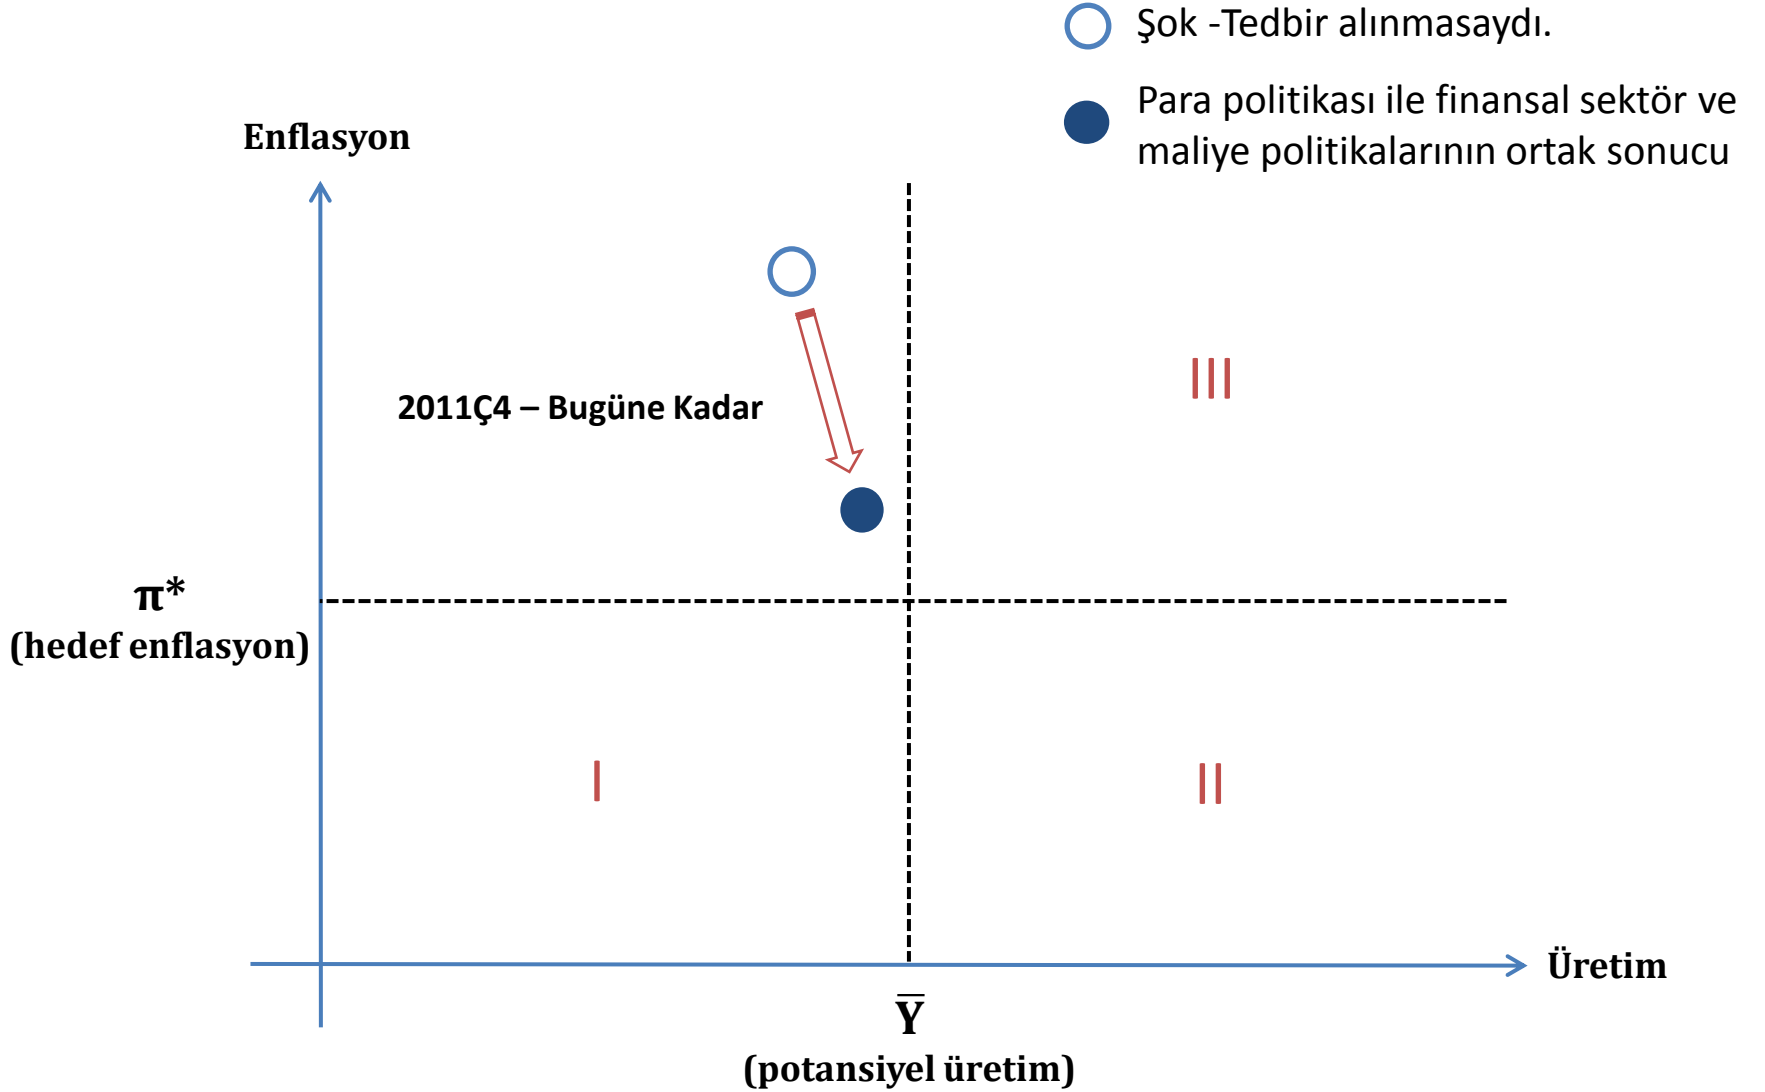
Şok -Tedbir alınmasaydı.

Para politikası ile finansal sektör ve maliye politikalarının ortak sonucu

Enflasyon

2011Ç4 – Bugüne Kadar

III

$\pi^*$
(hedef enflasyon)

I

II

Üretim

$\overline{Y}$
(potansiyel üretim)